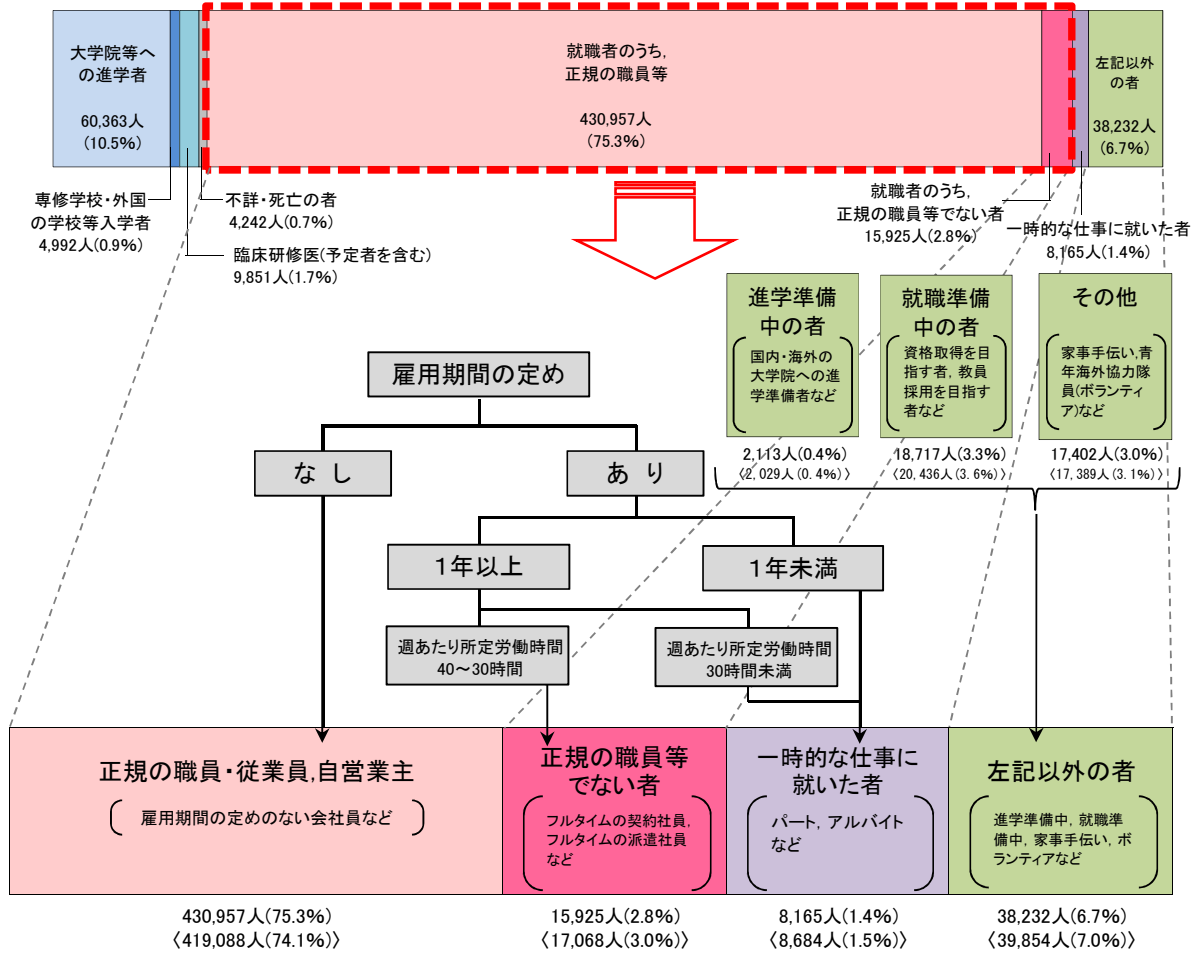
大学院等への進学者
60,363人
(10.5%)

就職者のうち,
正規の職員等
430,957人
(75.3%)

左記以外の者
38,232人
(6.7%)

専修学校・外国の学校等入学者
4,992人(0.9%)

不詳・死亡の者
4,242人(0.7%)

臨床研修医(予定者を含む)
9,851人(1.7%)

就職者のうち,
正規の職員等でない者
15,925人(2.8%)

一時的な仕事に就いた者
8,165人(1.4%)

進学準備中の者
国内・海外の大学院への進学準備者など
2,113人(0.4%)
〈2,029人(0.4%)〉

就職準備中の者
資格取得を目指す者，教員採用を目指す者など
18,717人(3.3%)
〈20,436人(3.6%)〉

その他
家事手伝い，青年海外協力隊員(ボランティア)など
17,402人(3.0%)
〈17,389人(3.1%)〉

雇用期間の定め

なし

あり

1年以上

1年未満

週あたり所定労働時間
40～30時間

週あたり所定労働時間
30時間未満

正規の職員・従業員,自営業主
雇用期間の定めのない会社員など

正規の職員等でない者
フルタイムの契約社員，フルタイムの派遣社員など

一時的な仕事に就いた者
パート，アルバイトなど

左記以外の者
進学準備中，就職準備中，家事手伝い，ボランティアなど

430,957人(75.3%)
〈419,088人(74.1%)〉

15,925人(2.8%)
〈17,068人(3.0%)〉

8,165人(1.4%)
〈8,684人(1.5%)〉

38,232人(6.7%)
〈39,854人(7.0%)〉